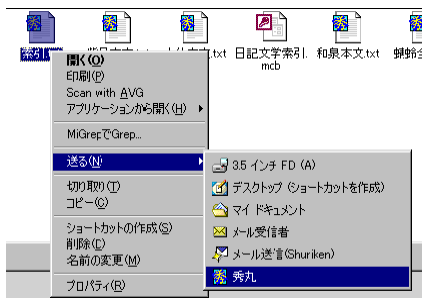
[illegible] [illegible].txt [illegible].txt 日記文学索引.mcb 和泉本文.txt 蜻蛉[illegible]

開く(O)
印刷(P)
Scan with AVG
アプリケーションから開く(H)
MiGrepでGrep...
送る(N)
切り取り(T)
コピー(C)
ショートカットの作成(S)
削除(D)
名前の変更(M)
プロパティ(R)

3.5 インチ FD (A)
デスクトップ (ショートカットを作成)
マイ ドキュメント
メール受信者
メール送信(Shuriken)
秀丸